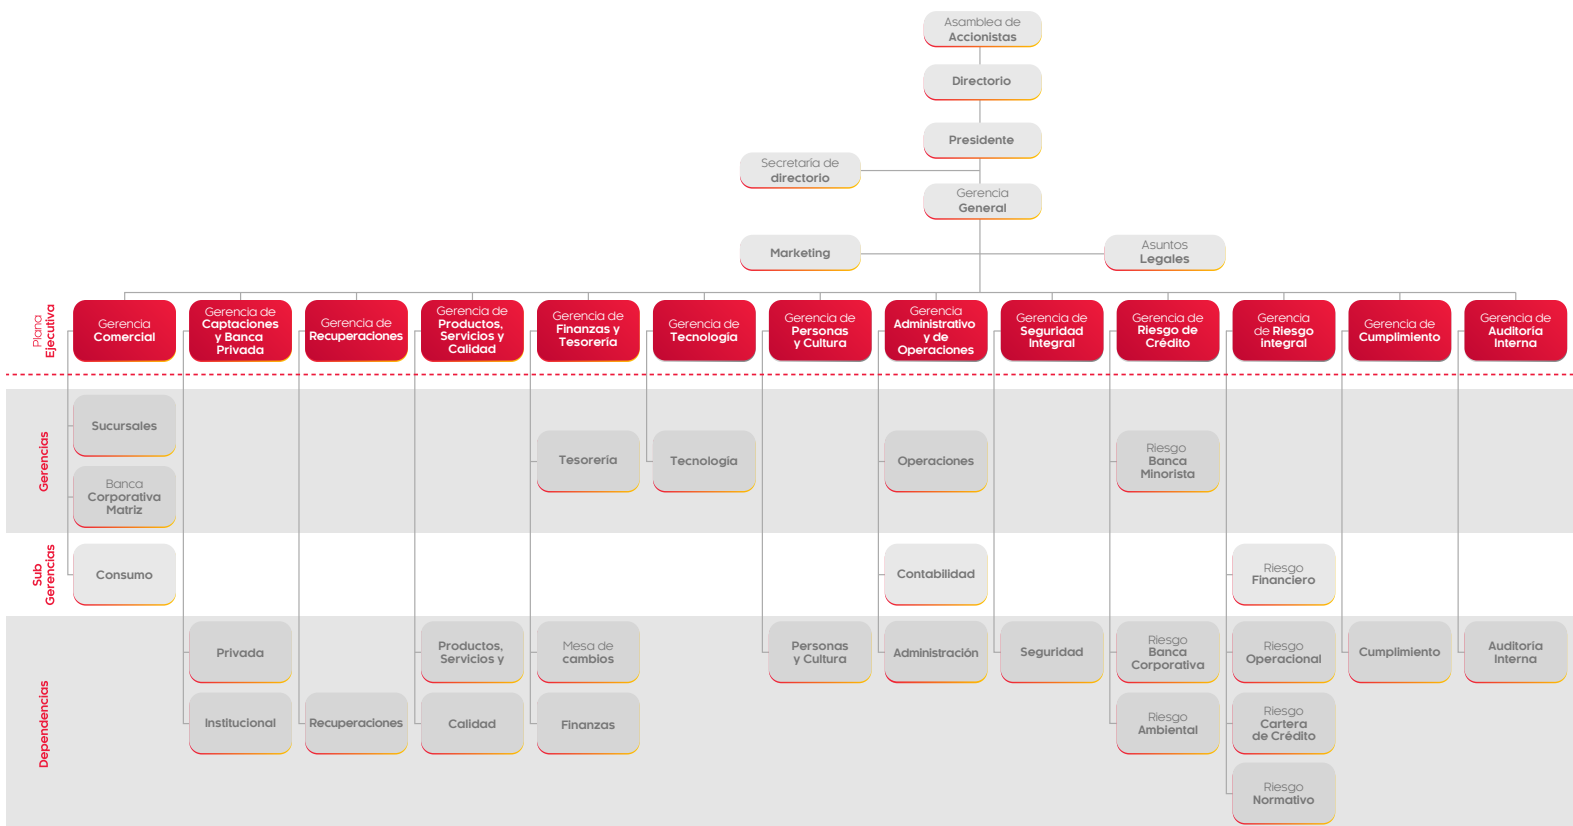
Asamblea de Accionistas

Directorio

Presidente

Secretaría de directorio

Gerencia General

Marketing

Asuntos Legales

Plana Ejecutiva

Gerencia Comercial

Gerencia de Captaciones y Banca Privada

Gerencia de Recuperaciones

Gerencia de Productos, Servicios y Calidad

Gerencia de Finanzas y Tesorería

Gerencia de Tecnología

Gerencia de Personas y Cultura

Gerencia Administrativo y de Operaciones

Gerencia de Seguridad Integral

Gerencia de Riesgo de Crédito

Gerencia de Riesgo Integral

Gerencia de Cumplimiento

Gerencia de Auditoria Interna

Gerencias

Sucursales

Banca Corporativa Matriz

Tesorería

Tecnología

Operaciones

Riesgo Banca Minorista

Sub Gerencias

Consumo

Contabilidad

Riesgo Financiero

Dependencias

Privada

Institucional

Recuperaciones

Productos, Servicios y

Calidad

Mesa de cambios

Finanzas

Personas y Cultura

Administración

Seguridad

Riesgo Banca Corporativa

Riesgo Ambiental

Riesgo Operacional

Riesgo Cartera de Crédito

Riesgo Normativo

Cumplimiento

Auditoria Interna